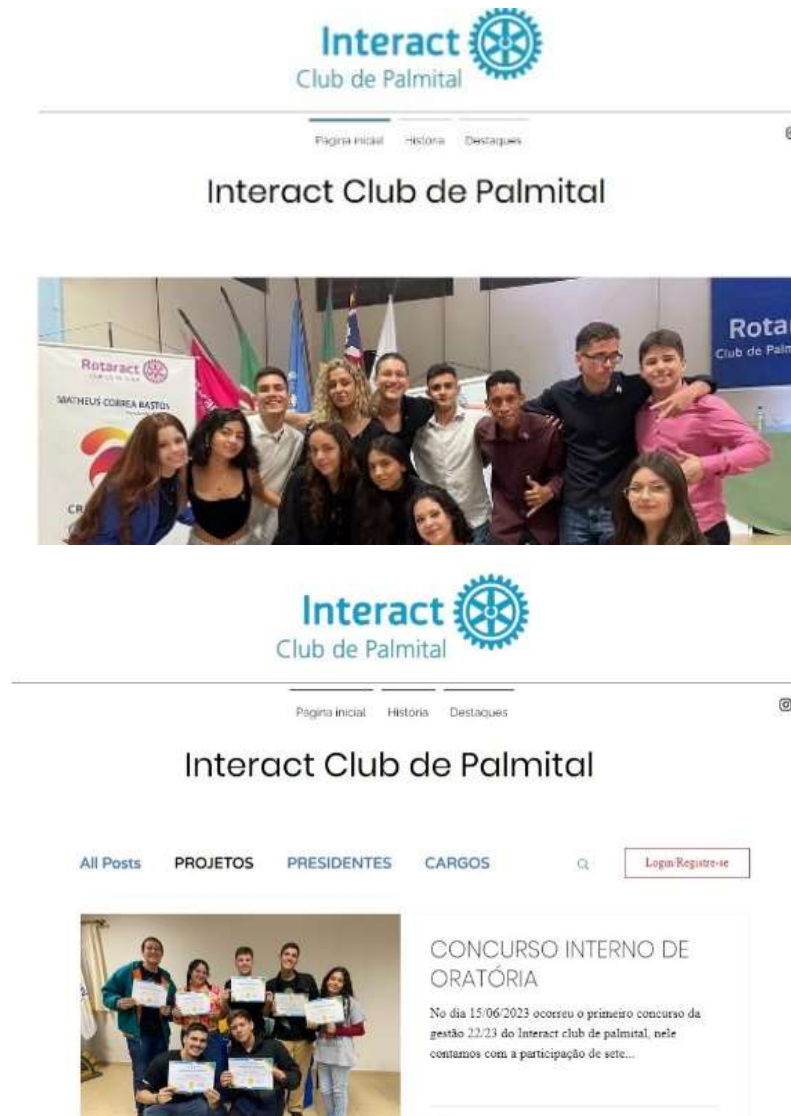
Interact
Club de Palmital

Página inicial História Destaques

Interact Club de Palmital

Rotaract

MATHEUS CORREA BASTOS

Rotar
Club de Palm

Interact
Club de Palmital

Página inicial História Destaques

Interact Club de Palmital

All Posts PROJETOS PRESIDENTES CARGOS Login/Registre-se

CONCURSO INTERNO DE ORATÓRIA

No dia 15/06/2023 ocorreu o primeiro concurso da gestão 22/23 do Interact club de palmital, nele contamos com a participação de sete...